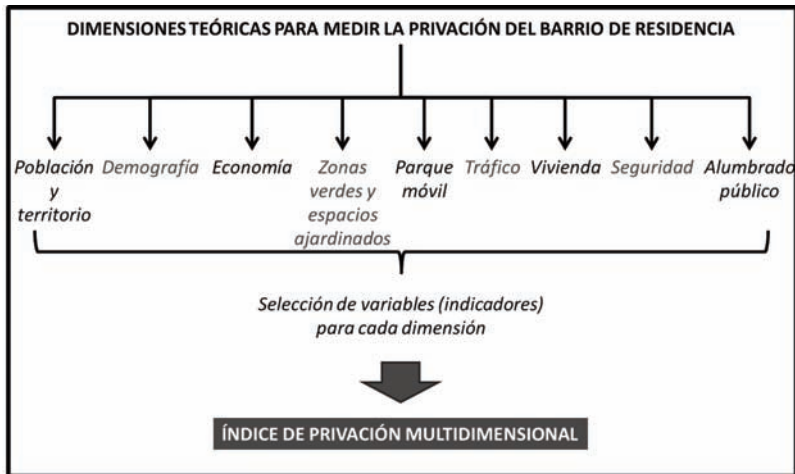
DIMENSIONES TEÓRICAS PARA MEDIR LA PRIVACIÓN DEL BARRIO DE RESIDENCIA

Población y territorio

Demografía

Economía

Zonas verdes y espacios ajardinados

Parque móvil

Tráfico

Vivienda

Seguridad

Alumbrado público

Selección de variables (indicadores) para cada dimensión

ÍNDICE DE PRIVACIÓN MULTIDIMENSIONAL